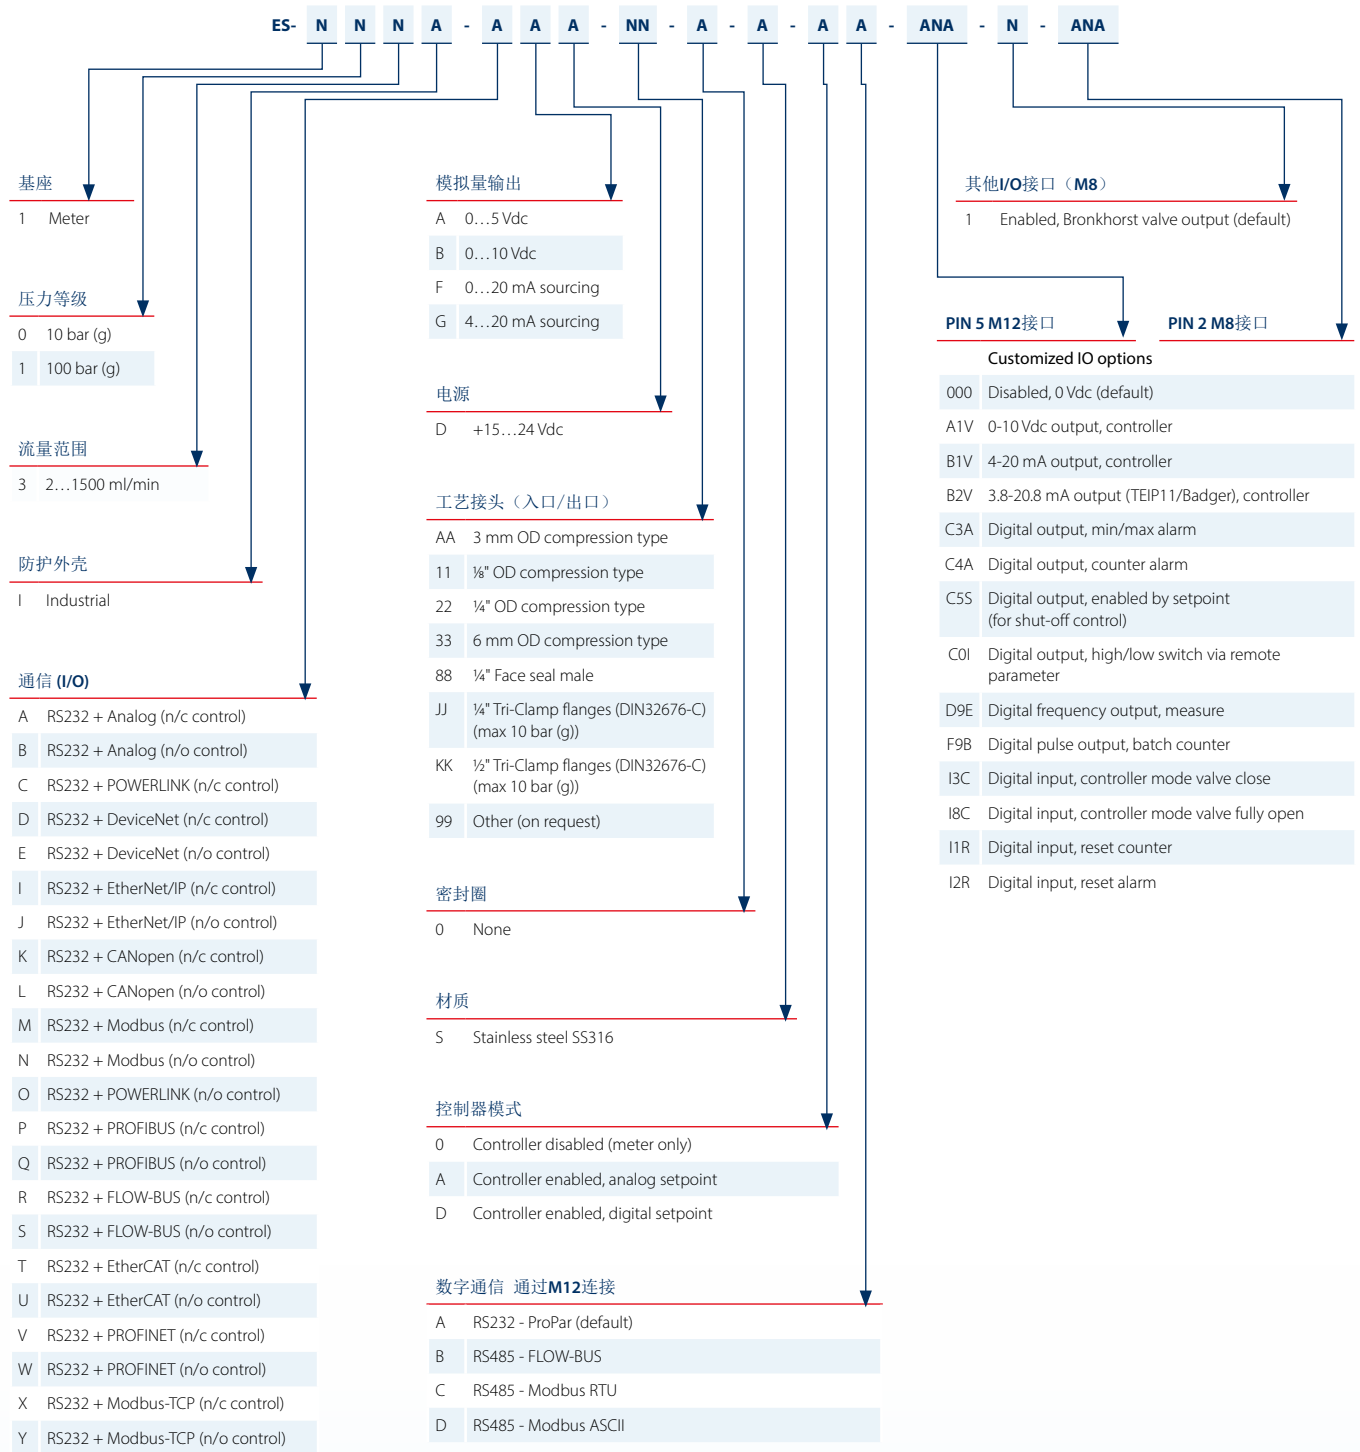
ES- N N N A - A A A - NN - A - A - A A - ANA - N - ANA

基座

| | |
|---|---|
| 1 | Meter |

压力等级

| | |
|---|---|
| 0 | 10 bar (g) |
| 1 | 100 bar (g) |

流量范围

| | |
|---|---|
| 3 | 2…1500 ml/min |

防护外壳

| | |
|---|---|
| I | Industrial |

通信 (I/O)

| | |
|---|---|
| A | RS232 + Analog (n/c control) |
| B | RS232 + Analog (n/o control) |
| C | RS232 + POWERLINK (n/c control) |
| D | RS232 + DeviceNet (n/c control) |
| E | RS232 + DeviceNet (n/o control) |
| I | RS232 + EtherNet/IP (n/c control) |
| J | RS232 + EtherNet/IP (n/o control) |
| K | RS232 + CANopen (n/c control) |
| L | RS232 + CANopen (n/o control) |
| M | RS232 + Modbus (n/c control) |
| N | RS232 + Modbus (n/o control) |
| O | RS232 + POWERLINK (n/o control) |
| P | RS232 + PROFIBUS (n/c control) |
| Q | RS232 + PROFIBUS (n/o control) |
| R | RS232 + FLOW-BUS (n/c control) |
| S | RS232 + FLOW-BUS (n/o control) |
| T | RS232 + EtherCAT (n/c control) |
| U | RS232 + EtherCAT (n/o control) |
| V | RS232 + PROFINET (n/c control) |
| W | RS232 + PROFINET (n/o control) |
| X | RS232 + Modbus-TCP (n/c control) |
| Y | RS232 + Modbus-TCP (n/o control) |

模拟量输出

| | |
|---|---|
| A | 0…5 Vdc |
| B | 0…10 Vdc |
| F | 0…20 mA sourcing |
| G | 4…20 mA sourcing |

电源

| | |
|---|---|
| D | +15…24 Vdc |

工艺接头（入口/出口）

| | |
|---|---|
| AA | 3 mm OD compression type |
| 11 | ⅛" OD compression type |
| 22 | ¼" OD compression type |
| 33 | 6 mm OD compression type |
| 88 | ¼" Face seal male |
| JJ | ¼" Tri-Clamp flanges (DIN32676-C) (max 10 bar (g)) |
| KK | ½" Tri-Clamp flanges (DIN32676-C) (max 10 bar (g)) |
| 99 | Other (on request) |

密封圈

| | |
|---|---|
| 0 | None |

材质

| | |
|---|---|
| S | Stainless steel SS316 |

控制器模式

| | |
|---|---|
| 0 | Controller disabled (meter only) |
| A | Controller enabled, analog setpoint |
| D | Controller enabled, digital setpoint |

数字通信 通过M12连接

| | |
|---|---|
| A | RS232 - ProPar (default) |
| B | RS485 - FLOW-BUS |
| C | RS485 - Modbus RTU |
| D | RS485 - Modbus ASCII |

其他I/O接口（M8）

| | |
|---|---|
| 1 | Enabled, Bronkhorst valve output (default) |

PIN 5 M12接口 PIN 2 M8接口

| | Customized IO options |
|---|---|
| 000 | Disabled, 0 Vdc (default) |
| A1V | 0-10 Vdc output, controller |
| B1V | 4-20 mA output, controller |
| B2V | 3.8-20.8 mA output (TEIP11/Badger), controller |
| C3A | Digital output, min/max alarm |
| C4A | Digital output, counter alarm |
| C5S | Digital output, enabled by setpoint (for shut-off control) |
| C0I | Digital output, high/low switch via remote parameter |
| D9E | Digital frequency output, measure |
| F9B | Digital pulse output, batch counter |
| I3C | Digital input, controller mode valve close |
| I8C | Digital input, controller mode valve fully open |
| I1R | Digital input, reset counter |
| I2R | Digital input, reset alarm |